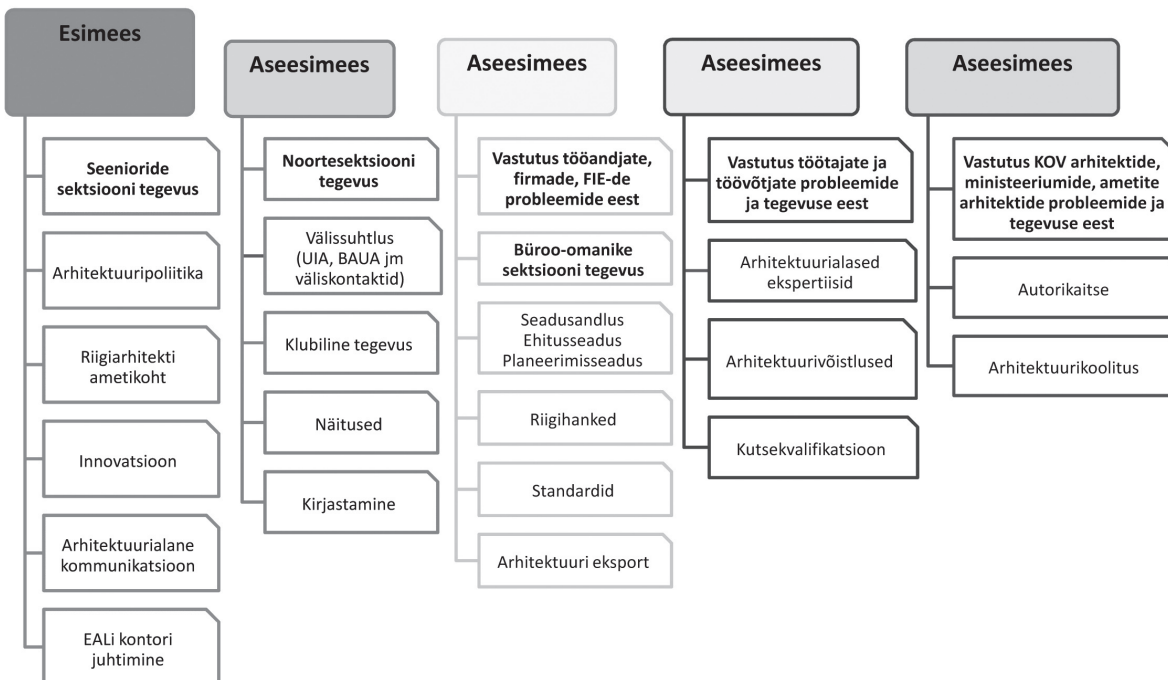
Esimees

Seenioride sektsiooni tegevus

Arhitektuuripoliitika

Riigiarhitekti ametikoht

Innovatsioon

Arhitektuurialane kommunikatsioon

EALi kontori juhtimine

Aseesimees

Noortesektsiooni tegevus

Välissuhtlus (UIA, BAUA jm väliskontaktid)

Klubiline tegevus

Näitused

Kirjastamine

Aseesimees

Vastutus tööandjate, firmade, FIE-de probleemide eest

Büroo-omanike sektsiooni tegevus

Seadusandlus Ehitusseadus Planeerimisseadus

Riigihanked

Standardid

Arhitektuuri eksport

Aseesimees

Vastutus töötajate ja töövõtjate probleemide ja tegevuse eest

Arhitektuurialased ekspertiisid

Arhitektuurivõistlused

Kutsekvalifikatsioon

Aseesimees

Vastutus KOV arhitektide, ministeeriumide, ametite arhitektide probleemide ja tegevuse eest

Autorikaitse

Arhitektuurikoolitus